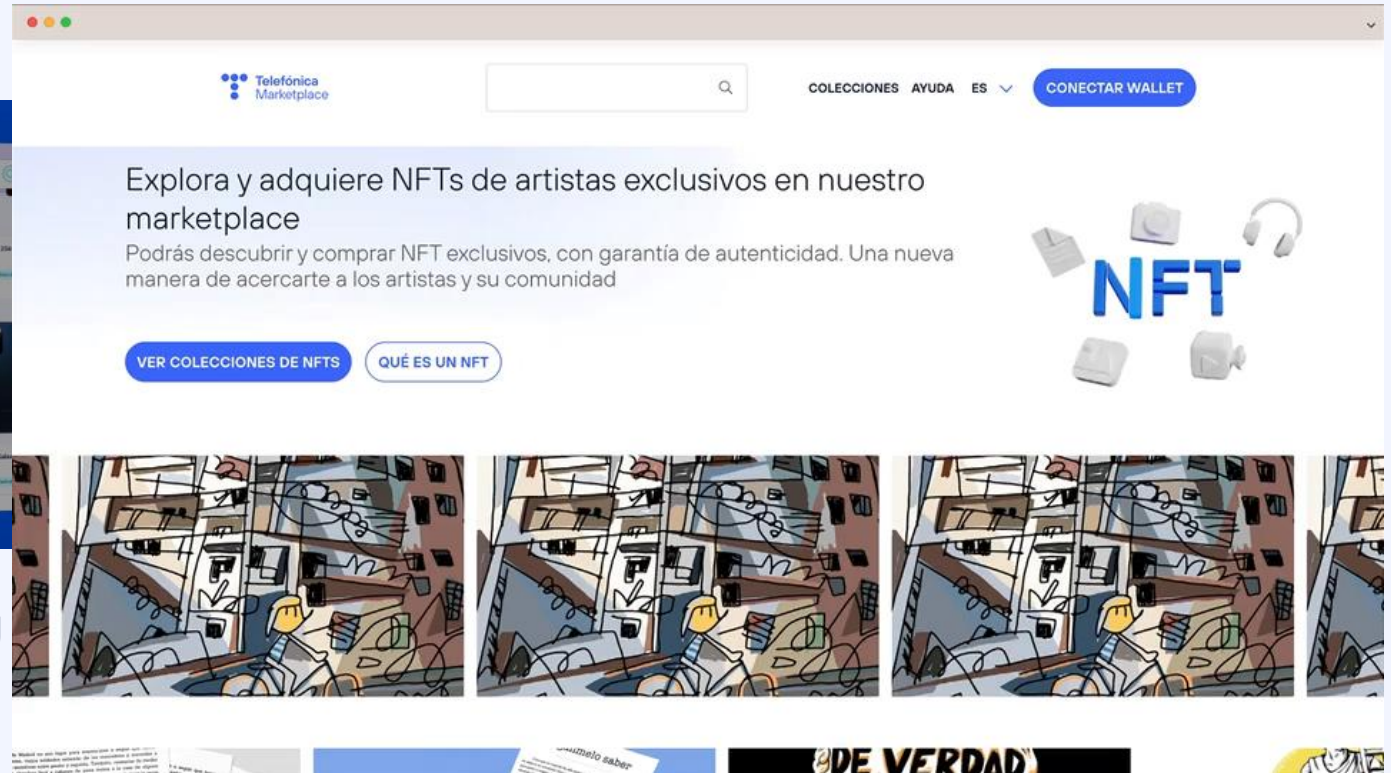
Telefónica Marketplace

COLECCIONES AYUDA ES

CONECTAR WALLET

Explora y adquiere NFTs de artistas exclusivos en nuestro marketplace

Podrás descubrir y comprar NFT exclusivos, con garantía de autenticidad. Una nueva manera de acercarte a los artistas y su comunidad

VER COLECCIONES DE NFTS

QUÉ ES UN NFT

NFT

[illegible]

...ámelo saber

DE VERDAD